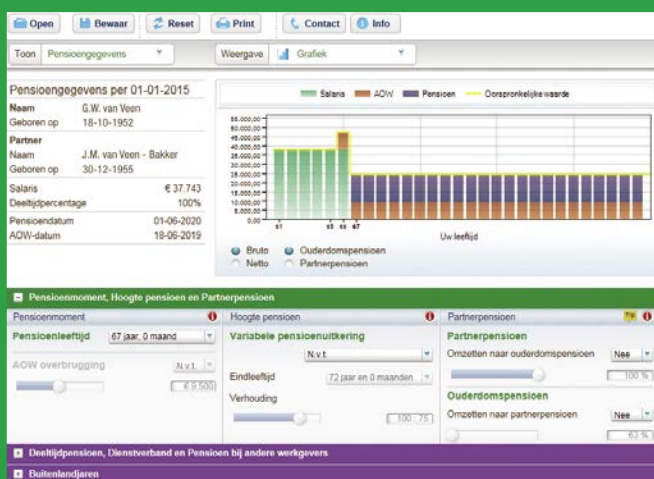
Open Bewaar Reset Print Contact Info

Toon Pensioengegevens Weergave Grafiek

Pensioengegevens per 01-01-2015

Naam G.W. van Veen
Geboren op 18-10-1952

Partner
Naam J.M. van Veen - Bakker
Geboren op 30-12-1955

Salaris € 37.743
Deeltijdpercentage 100%

Pensioendatum 01-06-2020
AOW-datum 18-06-2019

Salaris AOW Pensioen Oorspronkelijke waarde

55.000,00
50.000,00
45.000,00
40.000,00
35.000,00
30.000,00
25.000,00
20.000,00
15.000,00
10.000,00
5.000,00
0,00

61 65 66 67

Uw leeftijd

Bruto Ouderdomspensioen
Netto Partnerpensioen

Pensioenmoment, Hoogte pensioen en Partnerpensioen

Pensioenmoment

Pensioenleeftijd 67 jaar, 0 maand

AOW overbrugging N.v.t.

€ 9.500

Hoogte pensioen

Variabele pensioenuitkering

N.v.t.

Eindleeftijd 72 jaar en 0 maanden

Verhouding

100 - 75

Partnerpensioen

Partnerpensioen

Omzetten naar ouderdomspensioen Nee

100 %

Ouderdomspensioen

Omzetten naar partnerpensioen Nee

63 %

Deeltijdpensioen, Dienstverband en Pensioen bij andere werkgevers

Buitenlandjaren